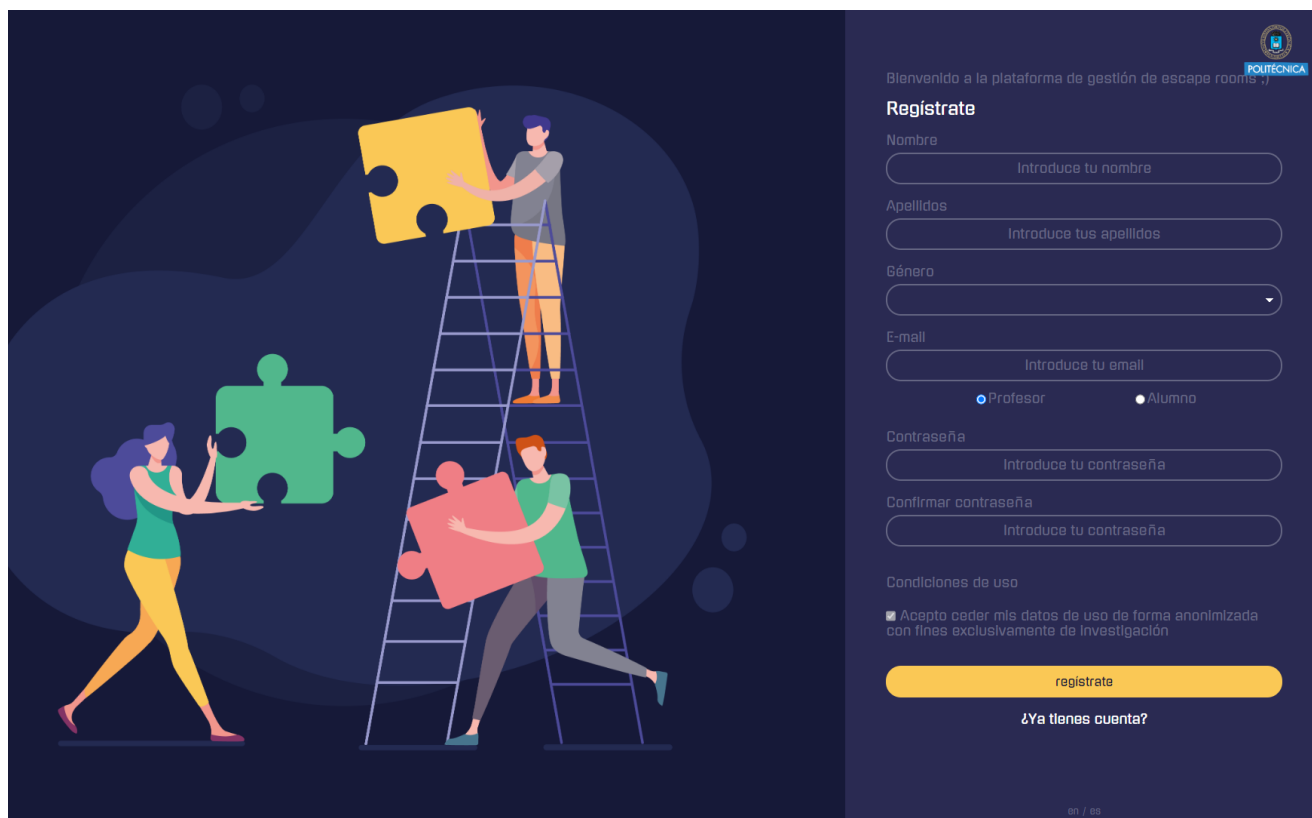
POLITÉCNICA

Bienvenido a la plataforma de gestión de escape rooms ;)

Regístrate

Nombre

Introduce tu nombre

Apellidos

Introduce tus apellidos

Género

E-mail

Introduce tu email

Profesor

Alumno

Contraseña

Introduce tu contraseña

Confirmar contraseña

Introduce tu contraseña

Condiciones de uso

Acepto ceder mis datos de uso de forma anonimizada con fines exclusivamente de investigación

registrate

¿Ya tienes cuenta?

en / es